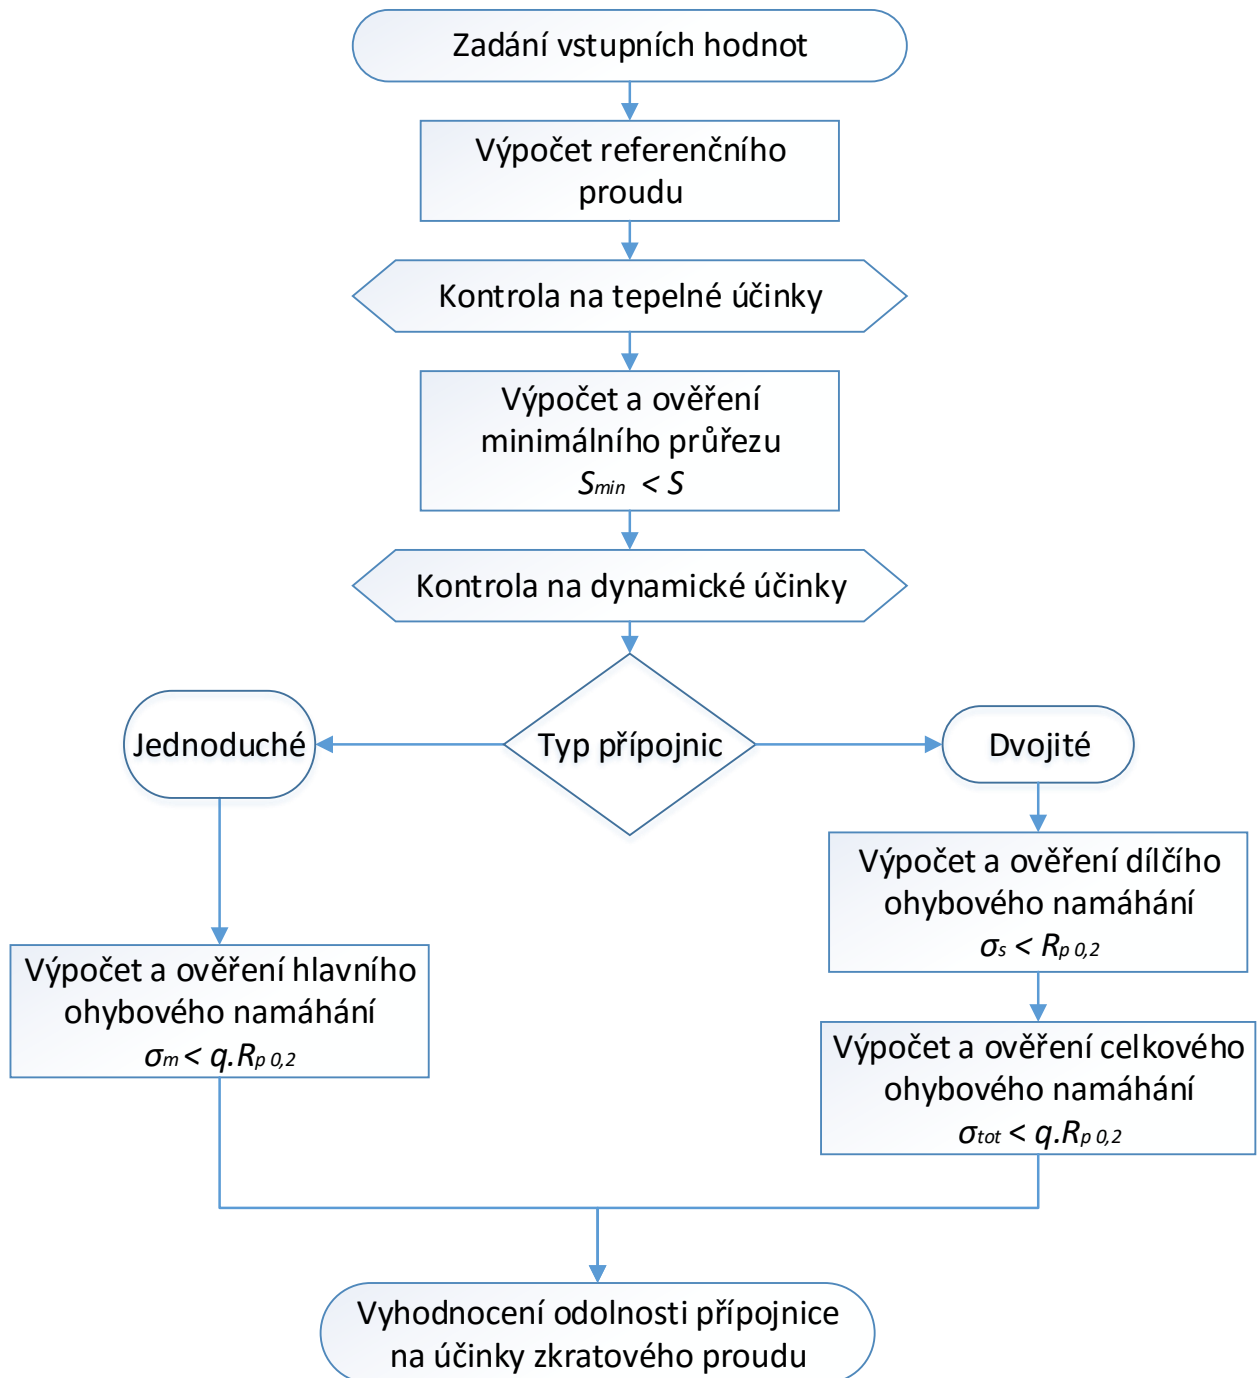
Zadání vstupních hodnot

Výpočet referenčního proudu

Kontrola na tepelné účinky

Výpočet a ověření minimálního průřezu $S_{min} < S$

Kontrola na dynamické účinky

Typ přípojnic

Jednoduché

Dvojité

Výpočet a ověření dílčího ohybového namáhání $\sigma_s < R_{p\,0,2}$

Výpočet a ověření hlavního ohybového namáhání $\sigma_m < q.R_{p\,0,2}$

Výpočet a ověření celkového ohybového namáhání $\sigma_{tot} < q.R_{p\,0,2}$

Vyhodnocení odolnosti přípojnice na účinky zkratového proudu